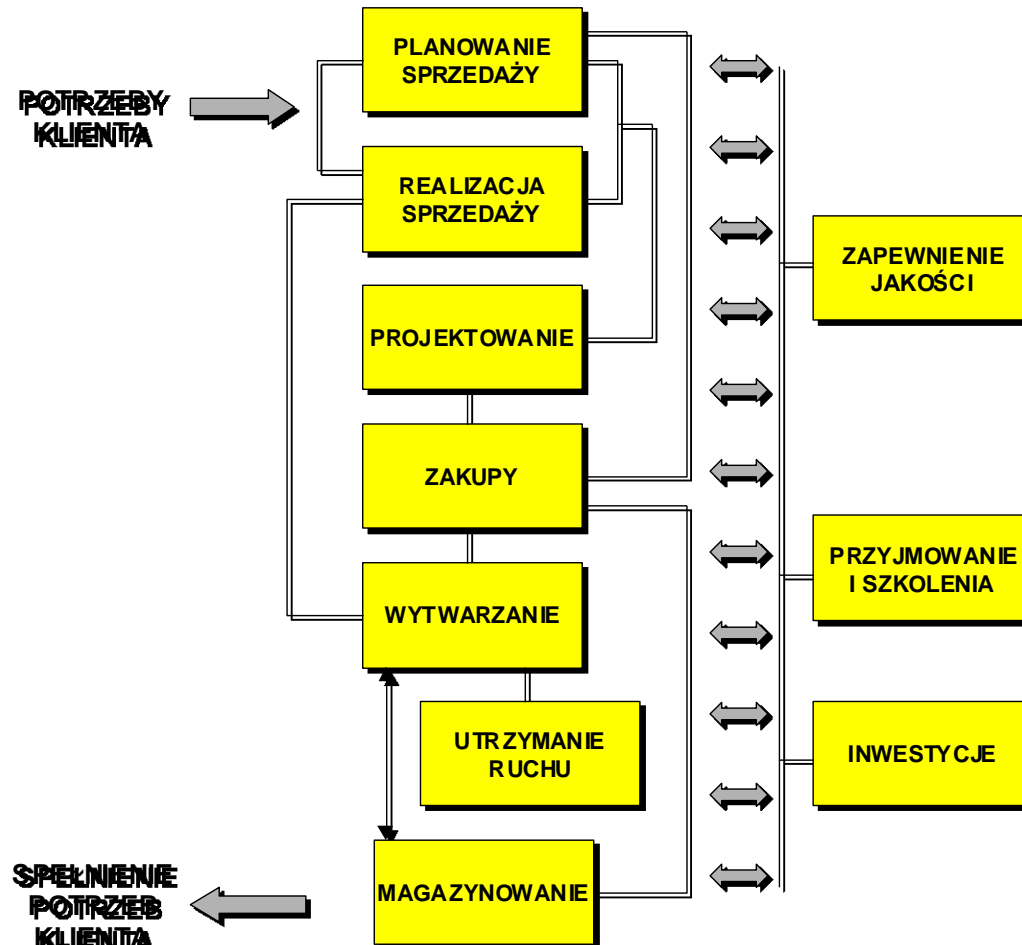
POTRZEBY KLIENTA

PLANOWANIE SPRZEDAŻY

REALIZACJA SPRZEDAŻY

PROJEKTOWANIE

ZAKUPY

WYTWARZANIE

UTRZYMANIE RUCHU

MAGAZYNOWANIE

SPEŁNIENIE POTRZEB KLIENTA

ZAPEWNIENIE JAKOŚCI

PRZYJMOWANIE I SZKOLENIA

INWESTYCJE